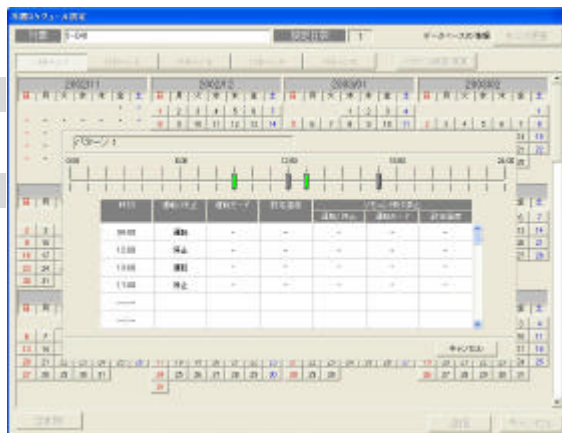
年間スケジュール設定

対象 | 1-1-01 | 設定日数 | 1 | データベースの情報

2002/11 | 2002/12 | 2003/01 | 2003/02

パターン 1

0:00 | 6:00 | 12:00 | 18:00 | 24:00

| 時刻 | 運転/停止 | 運転モード | 設定温度 | 運転/停止 | 運転モード | 設定温度 |
|---|---|---|---|---|---|---|
| 09:00 | 運転 | - | - | - | - | - |
| 12:00 | 停止 | - | - | - | - | - |
| 13:00 | 運転 | - | - | - | - | - |
| 17:00 | 停止 | - | - | - | - | - |
| --:-- | | | | | | |
| --:-- | | | | | | |

キャンセル